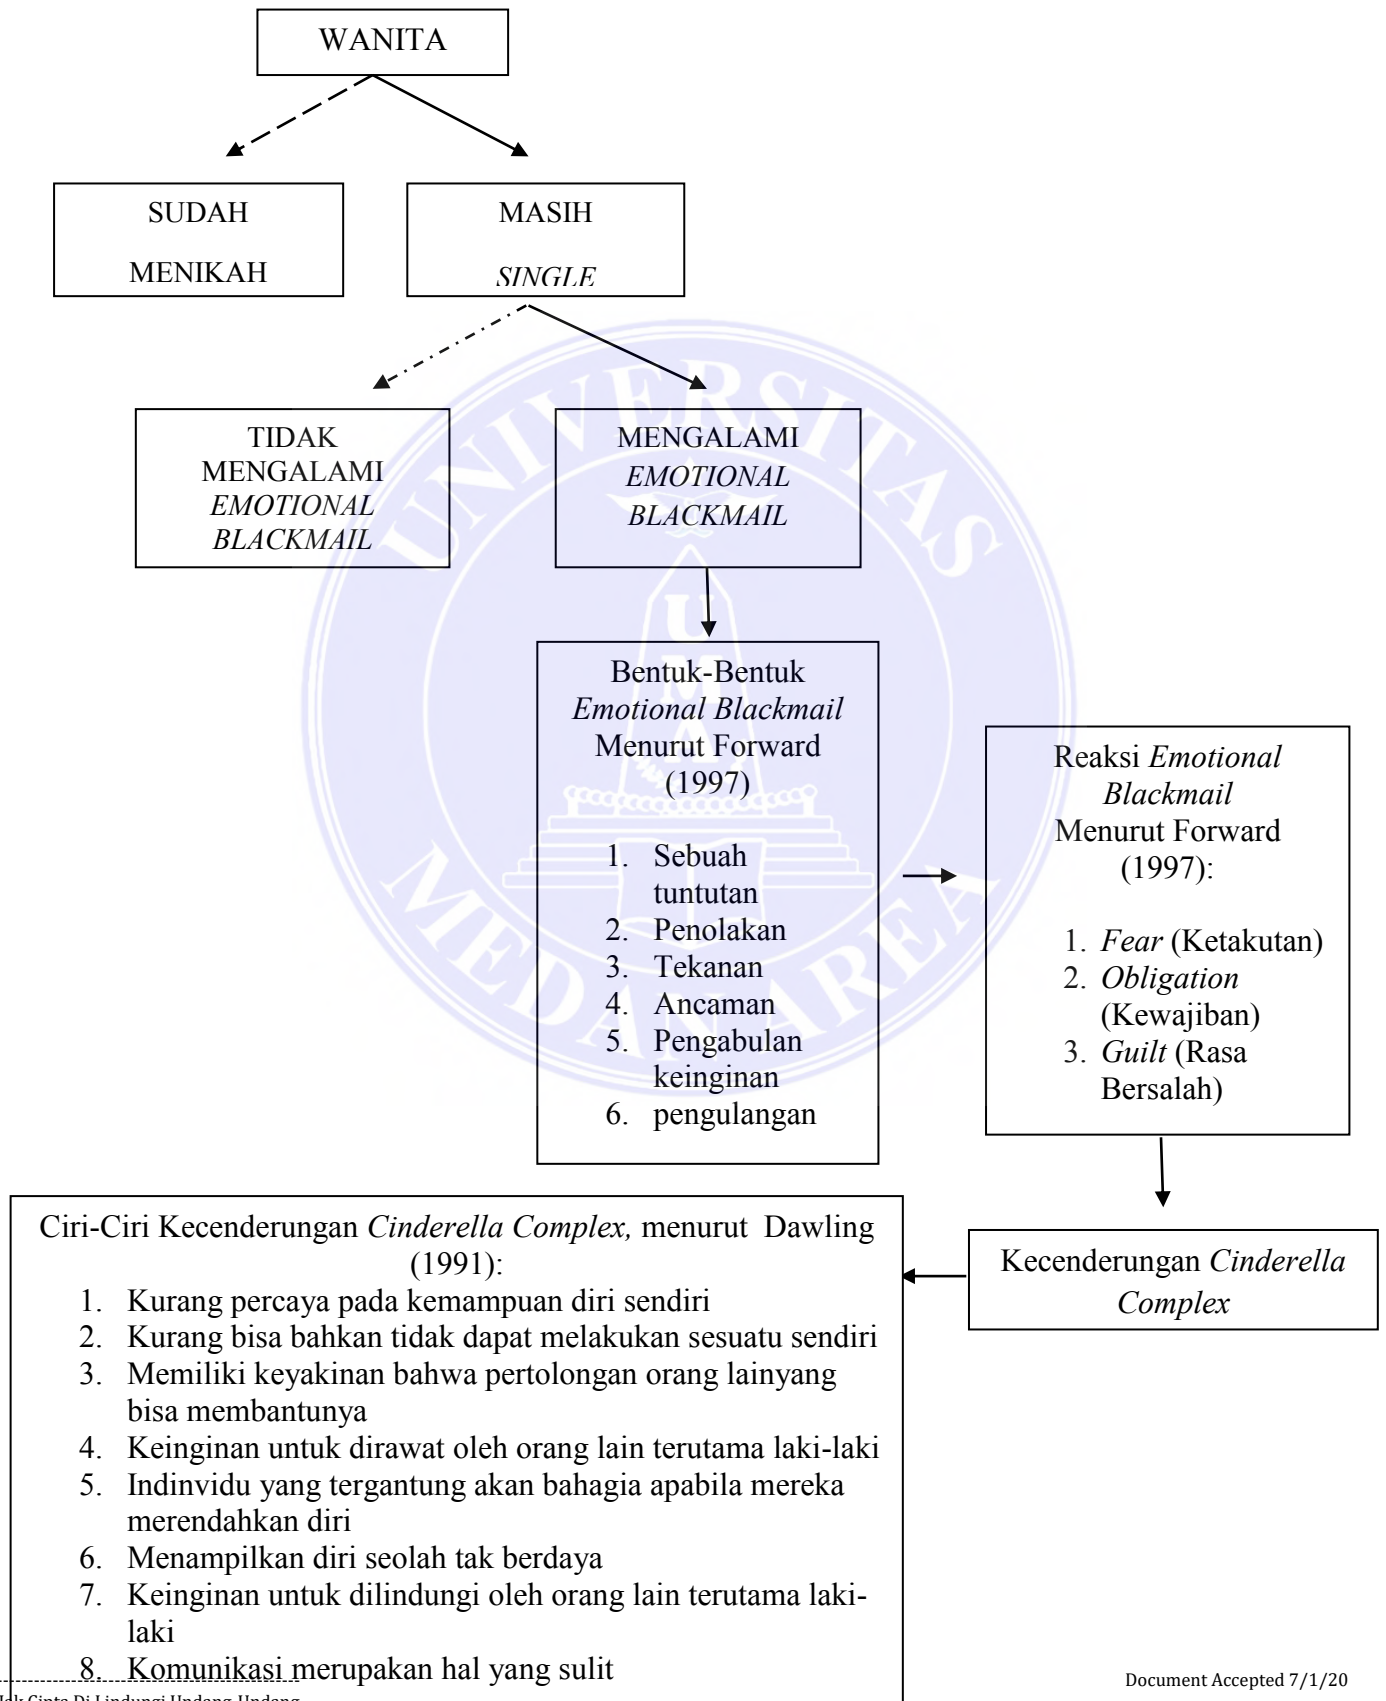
WANITA

SUDAH MENIKAH

MASIH *SINGLE*

TIDAK MENGALAMI *EMOTIONAL BLACKMAIL*

MENGALAMI *EMOTIONAL BLACKMAIL*

Bentuk-Bentuk *Emotional Blackmail* Menurut Forward (1997)

1. Sebuah tuntutan
2. Penolakan
3. Tekanan
4. Ancaman
5. Pengabulan keinginan
6. pengulangan

Reaksi *Emotional Blackmail* Menurut Forward (1997):

1. *Fear* (Ketakutan)
2. *Obligation* (Kewajiban)
3. *Guilt* (Rasa Bersalah)

Kecenderungan *Cinderella Complex*

Ciri-Ciri Kecenderungan *Cinderella Complex,* menurut Dawling (1991):
1. Kurang percaya pada kemampuan diri sendiri
2. Kurang bisa bahkan tidak dapat melakukan sesuatu sendiri
3. Memiliki keyakinan bahwa pertolongan orang lainyang bisa membantunya
4. Keinginan untuk dirawat oleh orang lain terutama laki-laki
5. Indinvidu yang tergantung akan bahagia apabila mereka merendahkan diri
6. Menampilkan diri seolah tak berdaya
7. Keinginan untuk dilindungi oleh orang lain terutama laki-laki
8. Komunikasi merupakan hal yang sulit

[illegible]k Cipta Di Lindungi Undang-Undang

Document Accepted 7/1/20

UNIVERSITAS MEDAN AREA